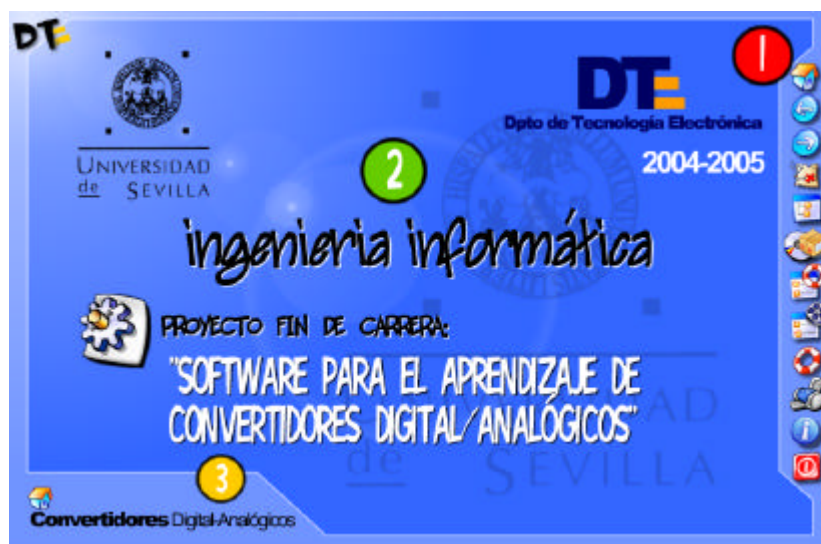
DTE

UNIVERSIDAD de SEVILLA

DTE
Dpto de Tecnología Electrónica

2004-2005

1

2

ingenieria informática

PROYECTO FIN DE CARRERA:

"SOFTWARE PARA EL APRENDIZAJE DE CONVERTIDORES DIGITAL/ANALÓGICOS"

3

Convertidores Digital-Analógicos